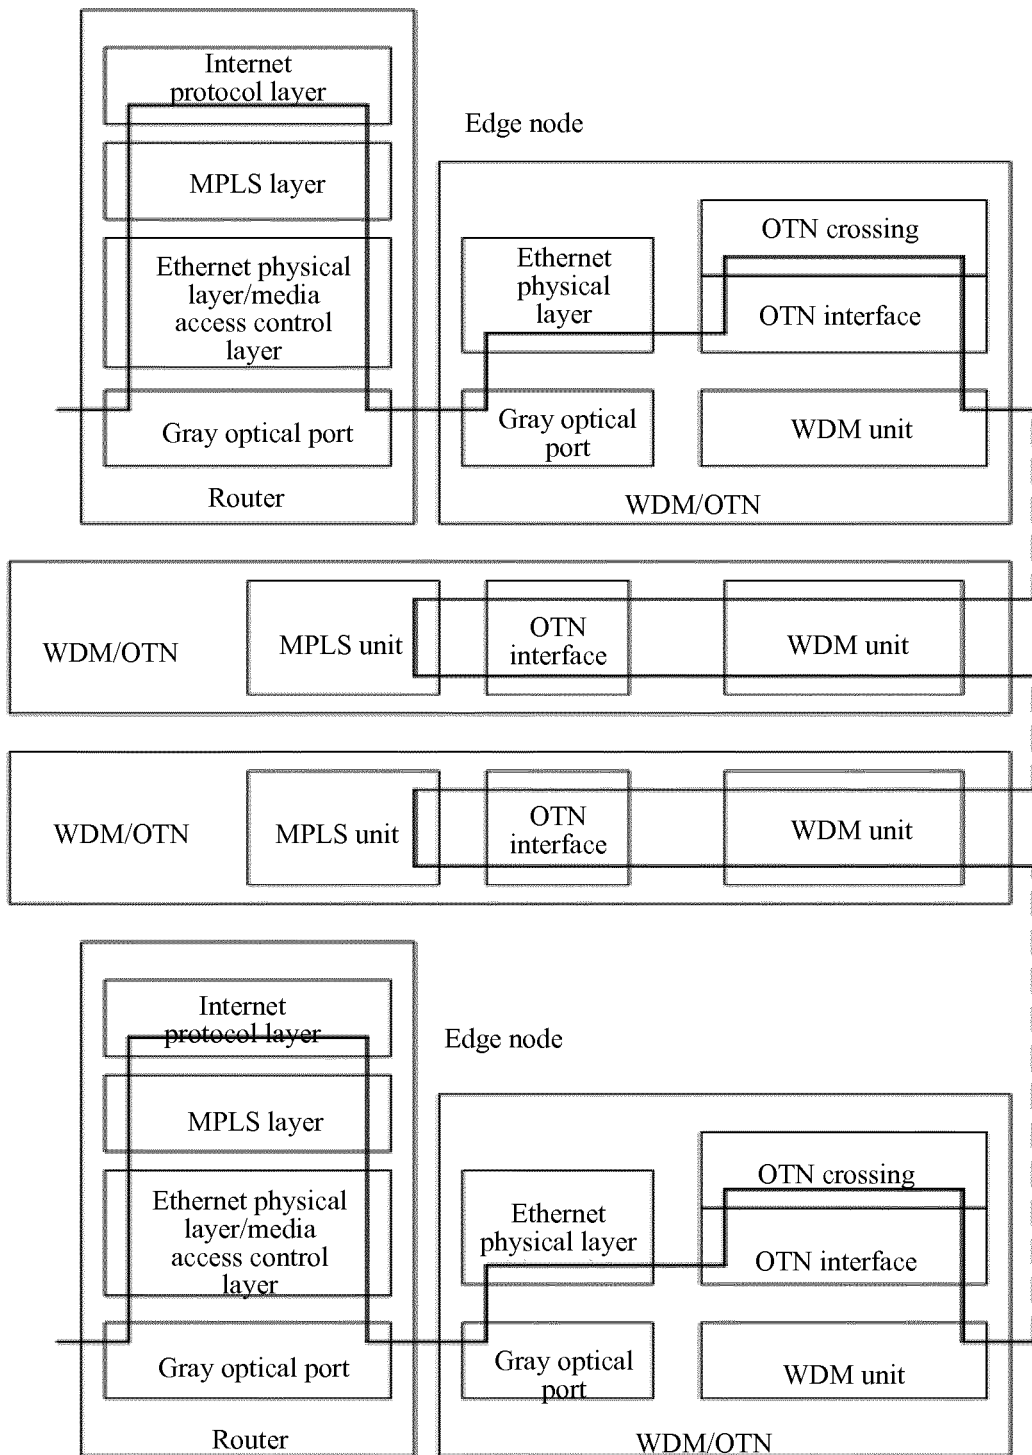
Internet protocol layer

MPLS layer

Ethernet physical layer/media access control layer

Gray optical port

Router

Edge node

Ethernet physical layer

Gray optical port

OTN crossing

OTN interface

WDM unit

WDM/OTN

WDM/OTN

MPLS unit

OTN interface

WDM unit

WDM/OTN

MPLS unit

OTN interface

WDM unit

Internet protocol layer

MPLS layer

Ethernet physical layer/media access control layer

Gray optical port

Router

Edge node

Ethernet physical layer

Gray optical port

OTN crossing

OTN interface

WDM unit

WDM/OTN